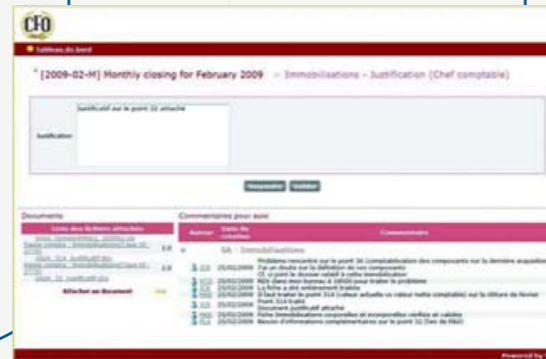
CFO

Tableau de bord

[2009-02-M] Monthly closing for February 2009 – Immobilisations - Justification (Chef comptable)

Justification

Justificatif sur le point 32 attaché

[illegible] Valider

Documents

Liste des fichiers attachés

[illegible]

Attacher un document

Commentaires pour suivi

Auteur | Date de création | Commentaire

3A - Immobilisations

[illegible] 25/02/2009 Problème rencontré sur le point 34 (comptabilisation des composants sur la dernière acquisition)

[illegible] 25/02/2009 J'ai un doute sur la définition de nos composants

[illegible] 25/02/2009 Ok ce point le dossier relatif à cette immobilisation

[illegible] 25/02/2009 RDV dans mon bureau à 16h00 pour traiter le problème

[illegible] 25/02/2009 La fiche a été entièrement traitée

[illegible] 25/02/2009 Il faut traiter le point 31A (valeur actuelle vs valeur nette comptable) sur la clôture de février

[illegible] 25/02/2009 Point 31A traité

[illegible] 25/02/2009 Document justificatif attaché

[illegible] 25/02/2009 Fiche immobilisations corporelles et incorporelles vérifiée et validée

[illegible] 25/02/2009 Besoin d'informations complémentaires sur le point 32 (tax de R&D)

Powered by